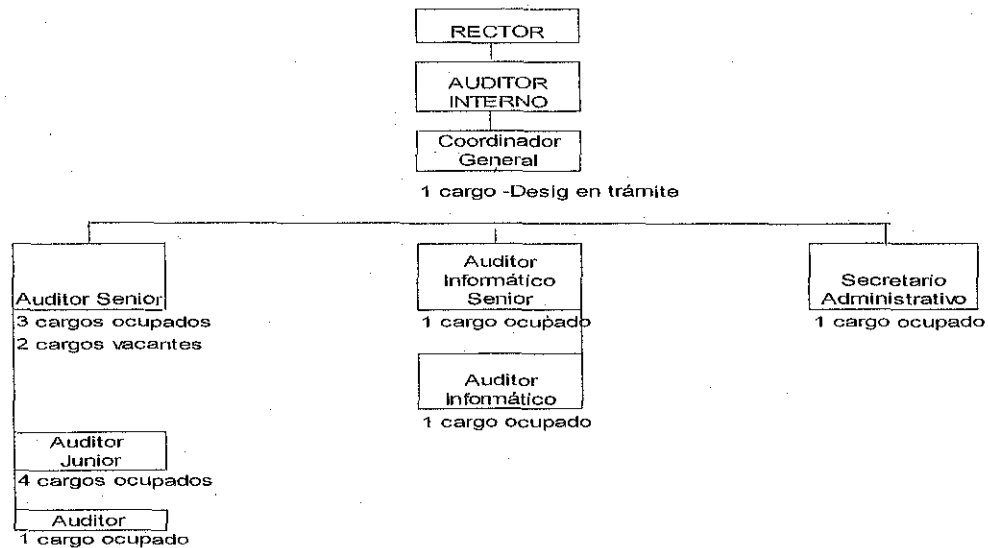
RECTOR

AUDITOR INTERNO

Coordinador General

1 cargo -Desig en trámite

Auditor Senior

3 cargos ocupados

2 cargos vacantes

Auditor Junior

4 cargos ocupados

Auditor

1 cargo ocupado

Auditor Informático Senior

1 cargo ocupado

Auditor Informático

1 cargo ocupado

Secretario Administrativo

1 cargo ocupado